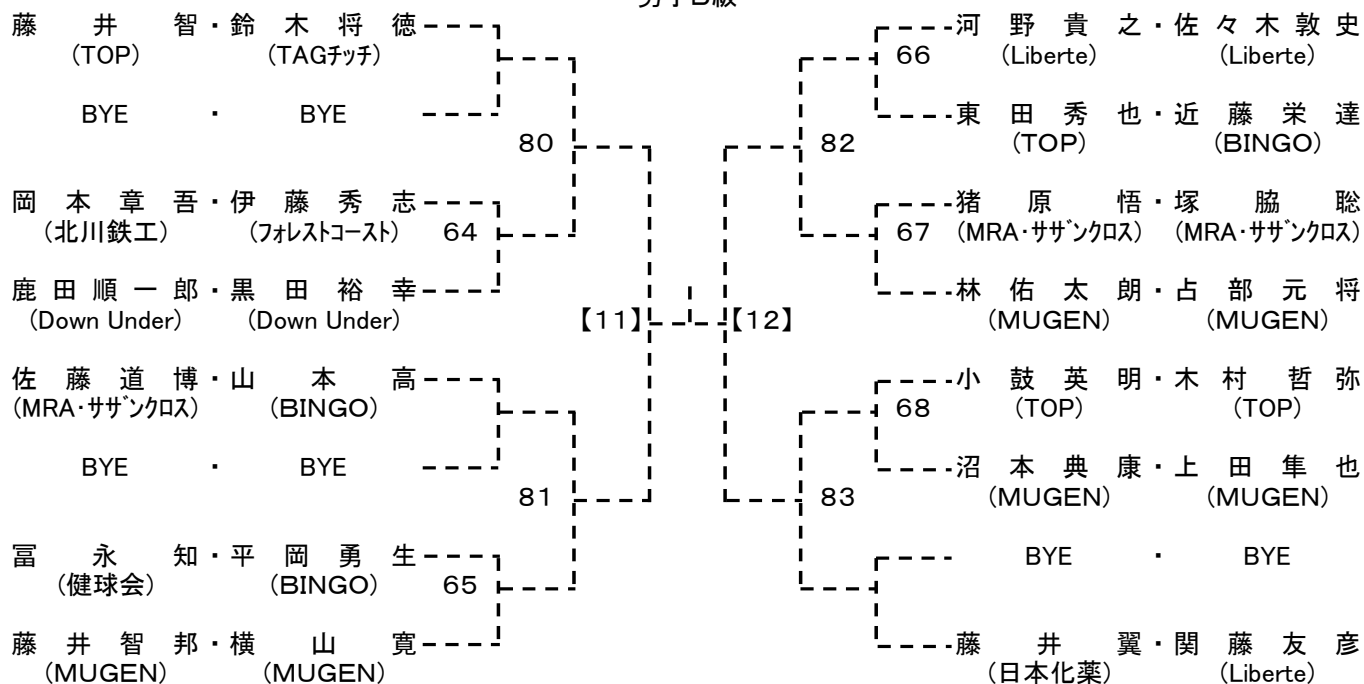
男子B級

藤井智・鈴木将徳
(TOP) (TAGﾁｯﾁ)

BYE ・ BYE

80

岡本章吾・伊藤秀志
(北川鉄工) (ﾌｫﾚｽﾄｺｰｽﾄ)
64

鹿田順一郎・黒田裕幸
(Down Under) (Down Under)

【11】

【12】

佐藤道博・山本高
(MRA･ｻｻﾞﾝｸﾛｽ) (BINGO)

BYE ・ BYE

81

冨永知・平岡勇生
(健球会) (BINGO)
65

藤井智邦・横山寛
(MUGEN) (MUGEN)

66
河野貴之・佐々木敦史
(Liberte) (Liberte)

東田秀也・近藤栄達
(TOP) (BINGO)

82

67
猪原悟・塚脇聡
(MRA･ｻｻﾞﾝｸﾛｽ) (MRA･ｻｻﾞﾝｸﾛｽ)

林佑太朗・占部元将
(MUGEN) (MUGEN)

68
小鼓英明・木村哲弥
(TOP) (TOP)

沼本典康・上田隼也
(MUGEN) (MUGEN)

83

BYE ・ BYE

藤井翼・関藤友彦
(日本化薬) (Liberte)